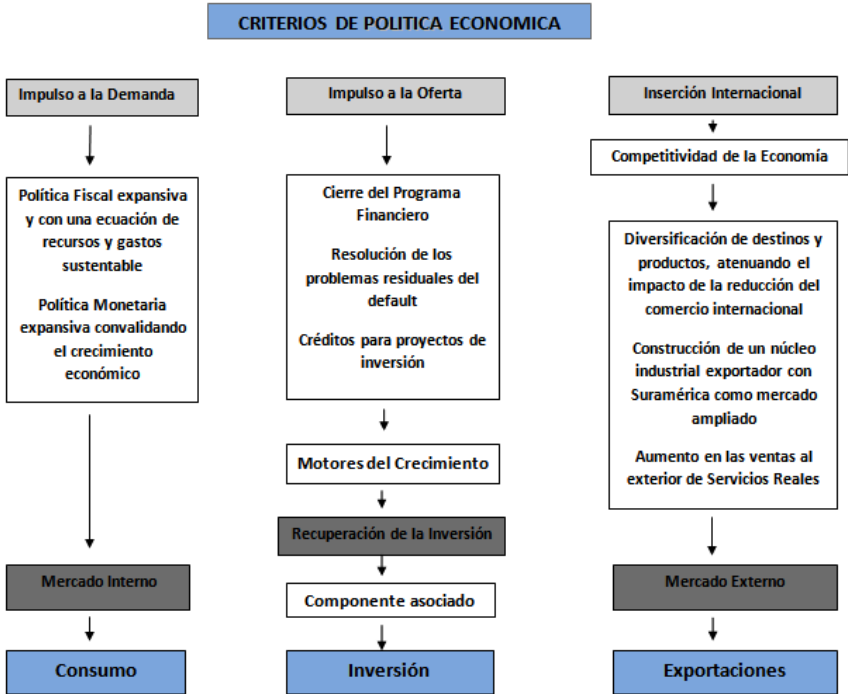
CRITERIOS DE POLITICA ECONOMICA

Impulso a la Demanda

Política Fiscal expansiva y con una ecuación de recursos y gastos sustentable

Política Monetaria expansiva convalidando el crecimiento económico

Mercado Interno

Consumo

Impulso a la Oferta

Cierre del Programa Financiero

Resolución de los problemas residuales del default

Créditos para proyectos de inversión

Motores del Crecimiento

Recuperación de la Inversión

Componente asociado

Inversión

Inserción Internacional

Competitividad de la Economía

Diversificación de destinos y productos, atenuando el impacto de la reducción del comercio internacional

Construcción de un núcleo industrial exportador con Suramérica como mercado ampliado

Aumento en las ventas al exterior de Servicios Reales

Mercado Externo

Exportaciones